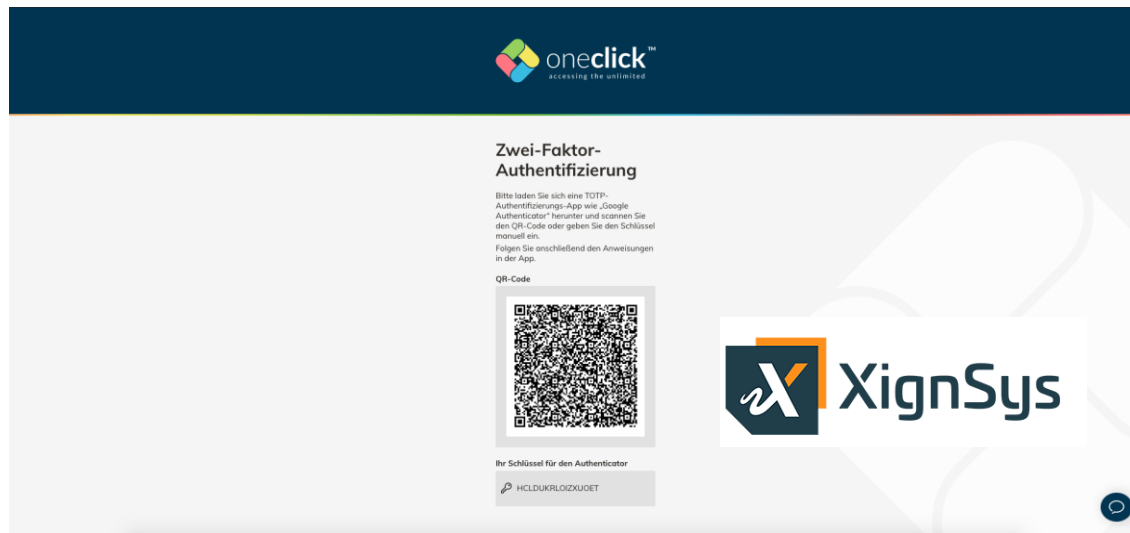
oneclick™
accessing the unlimited

Zwei-Faktor-Authentifizierung

Bitte laden Sie sich eine TOTP-Authentifizierungs-App wie „Google Authenticator" herunter und scannen Sie den QR-Code oder geben Sie den Schlüssel manuell ein.
Folgen Sie anschließend den Anweisungen in der App.

QR-Code

Ihr Schlüssel für den Authenticator

HCLDUKRLOIZXUOET

XignSys